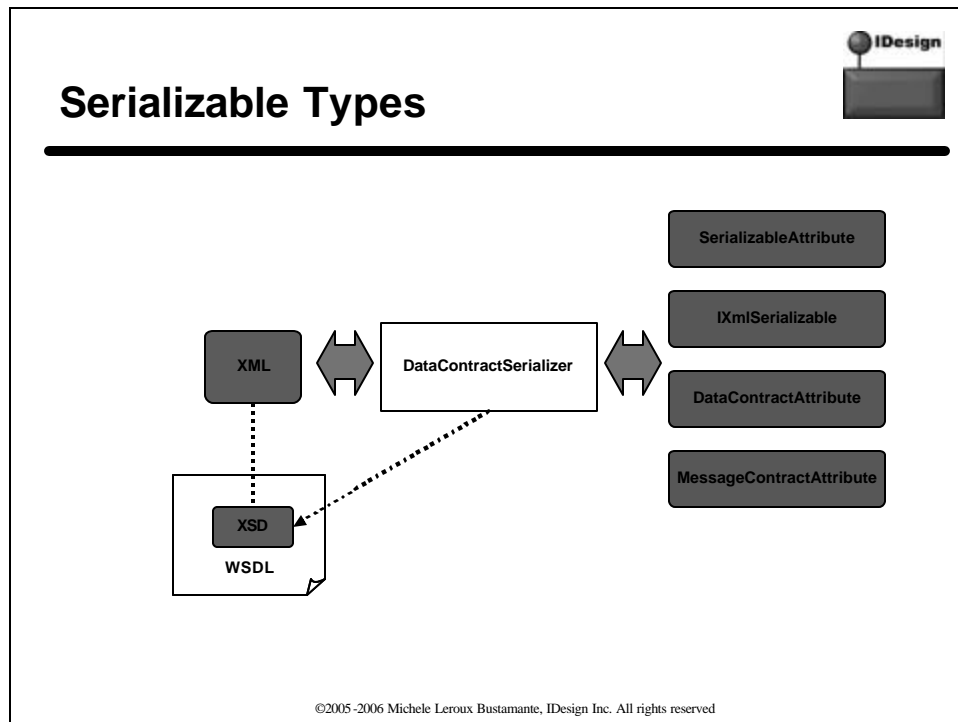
IDesign

Serializable Types

SerializableAttribute

IXmlSerializable

XML

DataContractSerializer

DataContractAttribute

MessageContractAttribute

XSD

WSDL

©2005-2006 Michele Leroux Bustamante, IDesign Inc. All rights reserved